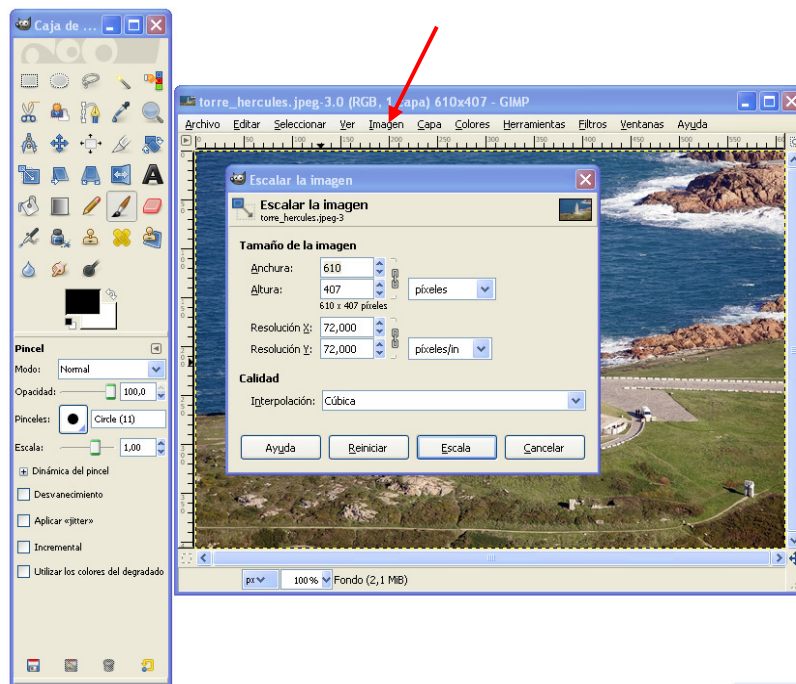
Caja de ...

Pincel
Modo: Normal
Opacidad: 100,0
Pinceles: Circle (11)
Escala: 1,00
Dinámica del pincel
Desvanecimiento
Aplicar «jitter»
Incremental
Utilizar los colores del degradado

torre_hercules.jpeg-3.0 (RGB, 1 capa) 610x407 - GIMP
Archivo Editar Seleccionar Ver Imagen Capa Colores Herramientas Filtros Ventanas Ayuda

Escalar la imagen
Escalar la imagen
torre_hercules.jpeg-3
Tamaño de la imagen
Anchura: 610
Altura: 407 píxeles
610 x 407 píxeles
Resolución X: 72,000
Resolución Y: 72,000 píxeles/in
Calidad
Interpolación: Cúbica
Ayuda Reiniciar Escala Cancelar

px 100% Fondo (2,1 MiB)